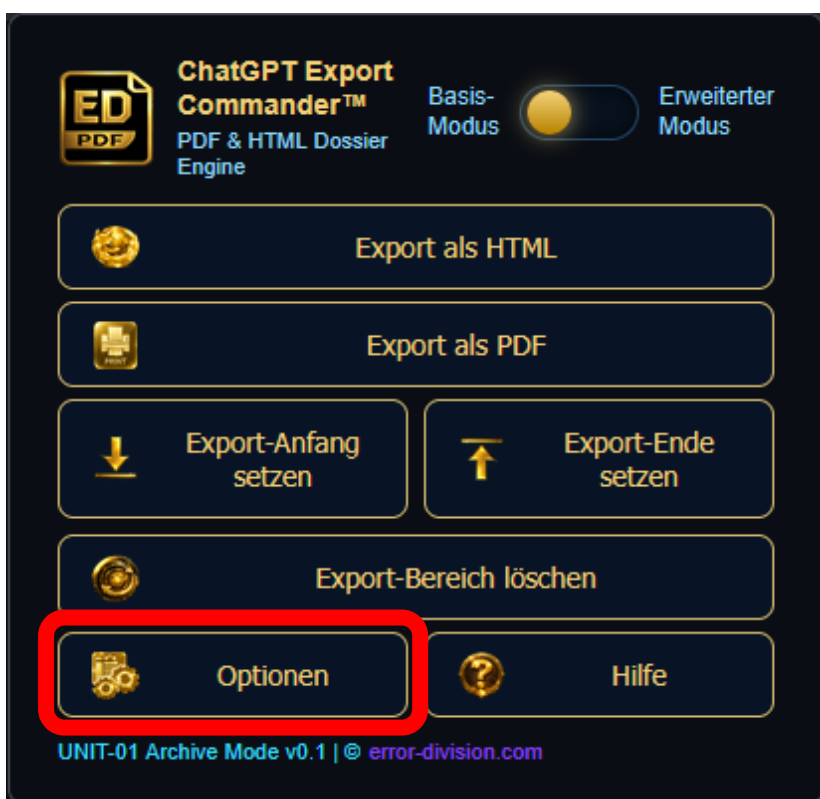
ED
PDF

ChatGPT Export Commander™
PDF & HTML Dossier Engine

Basis-Modus

Erweiterter Modus

Export als HTML

PRINT

Export als PDF

Export-Anfang setzen

Export-Ende setzen

Export-Bereich löschen

Optionen

Hilfe

UNIT-01 Archive Mode v0.1 | © error-division.com